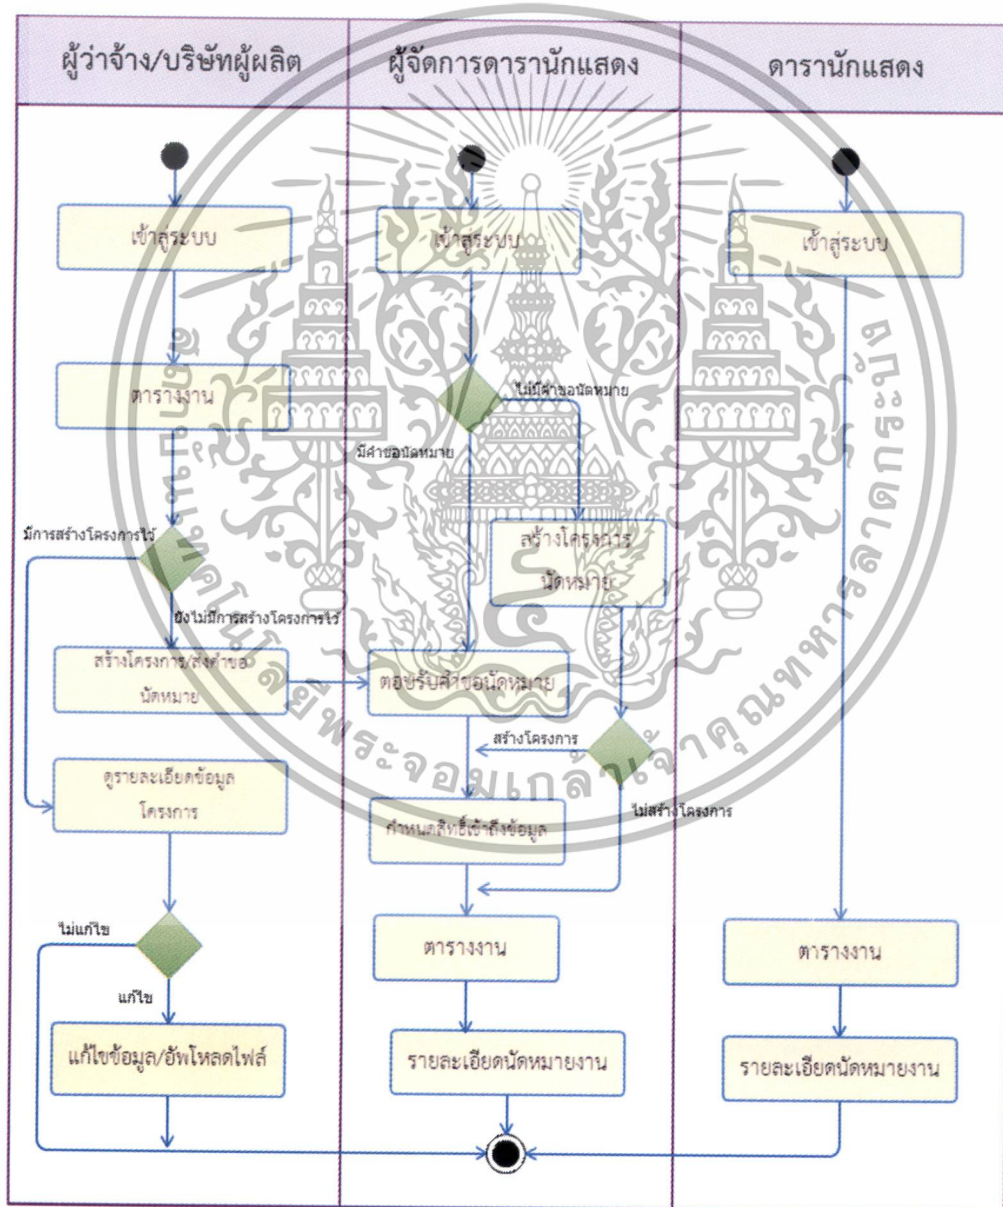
ผู้ว่าจ้าง/บริษัทผู้ผลิต

ผู้จัดการดารานักแสดง

ดารานักแสดง

เข้าสู่ระบบ

เข้าสู่ระบบ

เข้าสู่ระบบ

ตารางงาน

ไม่มีคำขอนัดหมาย

มีคำขอนัดหมาย

มีการสร้างโครงการไว้

สร้างโครงการนัดหมาย

ยังไม่มีการสร้างโครงการไว้

สร้างโครงการ/ส่งคำขอนัดหมาย

ตอบรับคำขอนัดหมาย

สร้างโครงการ

ดูรายละเอียดข้อมูลโครงการ

กำหนดสิทธิ์เข้าถึงข้อมูล

ไม่สร้างโครงการ

ไม่แก้ไข

ตารางงาน

ตารางงาน

แก้ไข

แก้ไขข้อมูล/อัพโหลดไฟล์

รายละเอียดนัดหมายงาน

รายละเอียดนัดหมายงาน

สถาบันเทคโนโลยีพระจอมเกล้าเจ้าคุณทหารลาดกระบัง